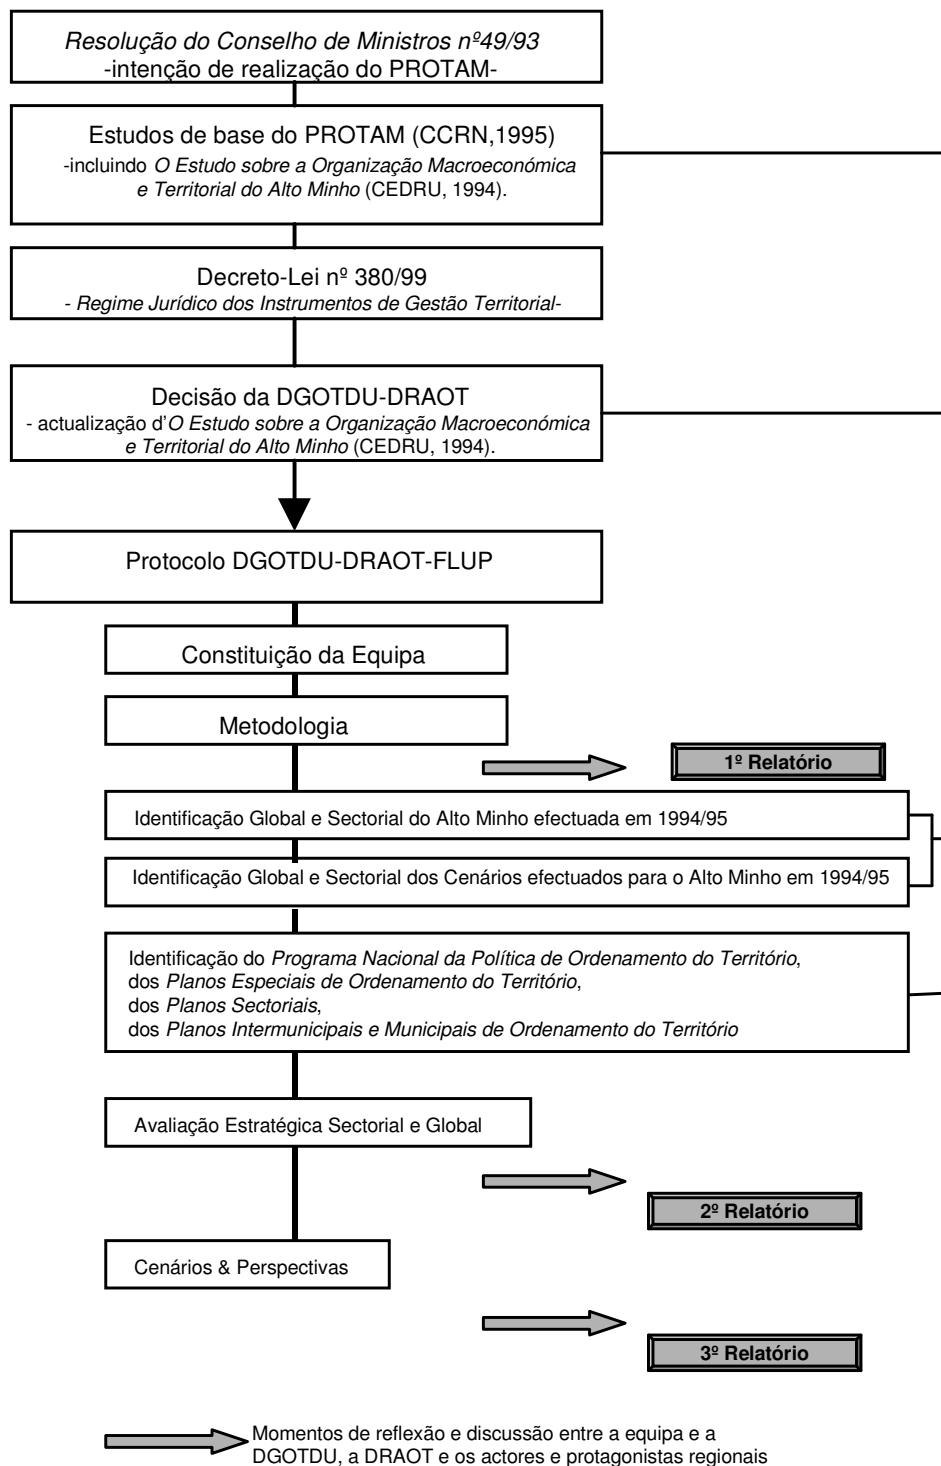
Resolução do Conselho de Ministros nº49/93
-intenção de realização do PROTAM-

Estudos de base do PROTAM (CCRN,1995)
-incluindo O Estudo sobre a Organização Macroeconómica e Territorial do Alto Minho (CEDRU, 1994).

Decreto-Lei nº 380/99
- Regime Jurídico dos Instrumentos de Gestão Territorial-

Decisão da DGOTDU-DRAOT
- actualização d'O Estudo sobre a Organização Macroeconómica e Territorial do Alto Minho (CEDRU, 1994).

Protocolo DGOTDU-DRAOT-FLUP

Constituição da Equipa

Metodologia

1º Relatório

Identificação Global e Sectorial do Alto Minho efectuada em 1994/95

Identificação Global e Sectorial dos Cenários efectuados para o Alto Minho em 1994/95

Identificação do Programa Nacional da Política de Ordenamento do Território,
dos Planos Especiais de Ordenamento do Território,
dos Planos Sectoriais,
dos Planos Intermunicipais e Municipais de Ordenamento do Território

Avaliação Estratégica Sectorial e Global

2º Relatório

Cenários & Perspectivas

3º Relatório

Momentos de reflexão e discussão entre a equipa e a DGOTDU, a DRAOT e os actores e protagonistas regionais